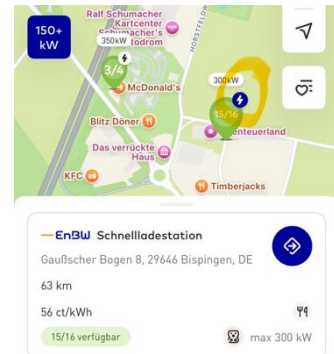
150+ kW

Ralf Schumacher Kartcenter Schumacher's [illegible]todrom

350kW

3/4

McDonald's

HORSTFELD

300kW

Blitz Döner

15/16

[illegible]benteuerland

Das verrückte Haus

KFC

Timberjacks

EnBW Schnellladestation

Gaußscher Bogen 8, 29646 Bispingen, DE

63 km

56 ct/kWh

15/16 verfügbar

max 300 kW